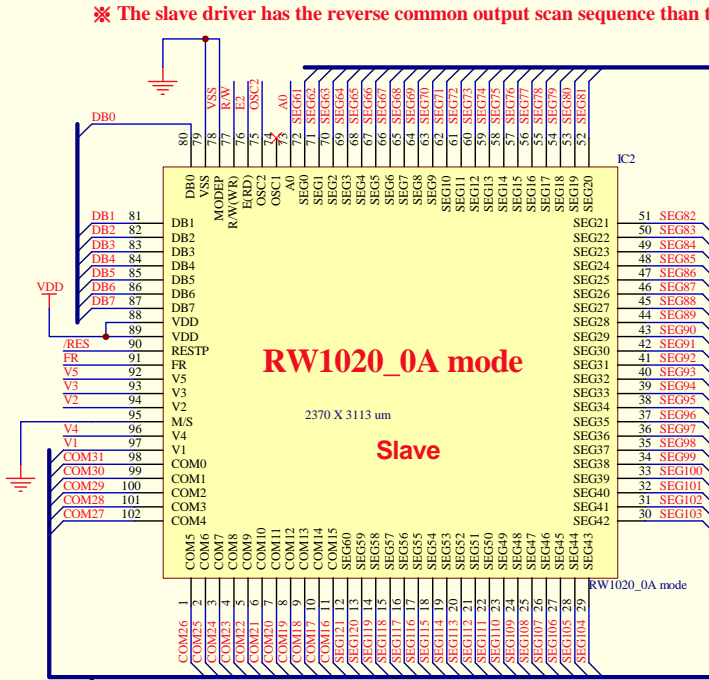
※ The slave driver has the reverse common output scan sequence than t

DB0

VSS R/W E2 OSC2 A0 SEG61 SEG62 SEG63 SEG64 SEG65 SEG66 SEG67 SEG68 SEG69 SEG70 SEG71 SEG72 SEG73 SEG74 SEG75 SEG76 SEG77 SEG78 SEG79 SEG80 SEG81

80 79 78 77 76 75 74 73 72 71 70 69 68 67 66 65 64 63 62 61 60 59 58 57 56 55 54 53 52

IC2

DB0 VSS MODEP R/W(WR) E(RD) OSC2 OSC1 A0 SEG0 SEG1 SEG2 SEG3 SEG4 SEG5 SEG6 SEG7 SEG8 SEG9 SEG10 SEG11 SEG12 SEG13 SEG14 SEG15 SEG16 SEG17 SEG18 SEG19 SEG20

| | | | |
|---|---|---|---|
| DB1 | 81 | DB1 | |
| DB2 | 82 | DB2 | |
| DB3 | 83 | DB3 | |
| DB4 | 84 | DB4 | |
| DB5 | 85 | DB5 | |
| DB6 | 86 | DB6 | |
| DB7 | 87 | DB7 | |
| | 88 | VDD | |
| | 89 | VDD | |
| /RES | 90 | RESTP | |
| FR | 91 | FR | |
| V5 | 92 | V5 | |
| V3 | 93 | V3 | |
| V2 | 94 | V2 | |
| | 95 | M/S | |
| V4 | 96 | V4 | |
| V1 | 97 | V1 | |
| COM31 | 98 | COM0 | |
| COM30 | 99 | COM1 | |
| COM29 | 100 | COM2 | |
| COM28 | 101 | COM3 | |
| COM27 | 102 | COM4 | |

VDD

| | | |
|---|---|---|
| SEG21 | 51 | SEG82 |
| SEG22 | 50 | SEG83 |
| SEG23 | 49 | SEG84 |
| SEG24 | 48 | SEG85 |
| SEG25 | 47 | SEG86 |
| SEG26 | 46 | SEG87 |
| SEG27 | 45 | SEG88 |
| SEG28 | 44 | SEG89 |
| SEG29 | 43 | SEG90 |
| SEG30 | 42 | SEG91 |
| SEG31 | 41 | SEG92 |
| SEG32 | 40 | SEG93 |
| SEG33 | 39 | SEG94 |
| SEG34 | 38 | SEG95 |
| SEG35 | 37 | SEG96 |
| SEG36 | 36 | SEG97 |
| SEG37 | 35 | SEG98 |
| SEG38 | 34 | SEG99 |
| SEG39 | 33 | SEG100 |
| SEG40 | 32 | SEG101 |
| SEG41 | 31 | SEG102 |
| SEG42 | 30 | SEG103 |

RW1020_0A mode

2370 X 3113 um

Slave

COM5 COM6 COM7 COM8 COM9 COM10 COM11 COM12 COM13 COM14 COM15 SEG60 SEG59 SEG58 SEG57 SEG56 SEG55 SEG54 SEG53 SEG52 SEG51 SEG50 SEG49 SEG48 SEG47 SEG46 SEG45 SEG44 SEG43

RW1020_0A mode

1 2 3 4 5 6 7 8 9 10 11 12 13 14 15 16 17 18 19 20 21 22 23 24 25 26 27 28 29

COM26 COM25 COM24 COM23 COM22 COM21 COM20 COM19 COM18 COM17 COM16 SEG121 SEG120 SEG119 SEG118 SEG117 SEG116 SEG115 SEG114 SEG113 SEG112 SEG111 SEG110 SEG109 SEG108 SEG107 SEG106 SEG105 SEG104